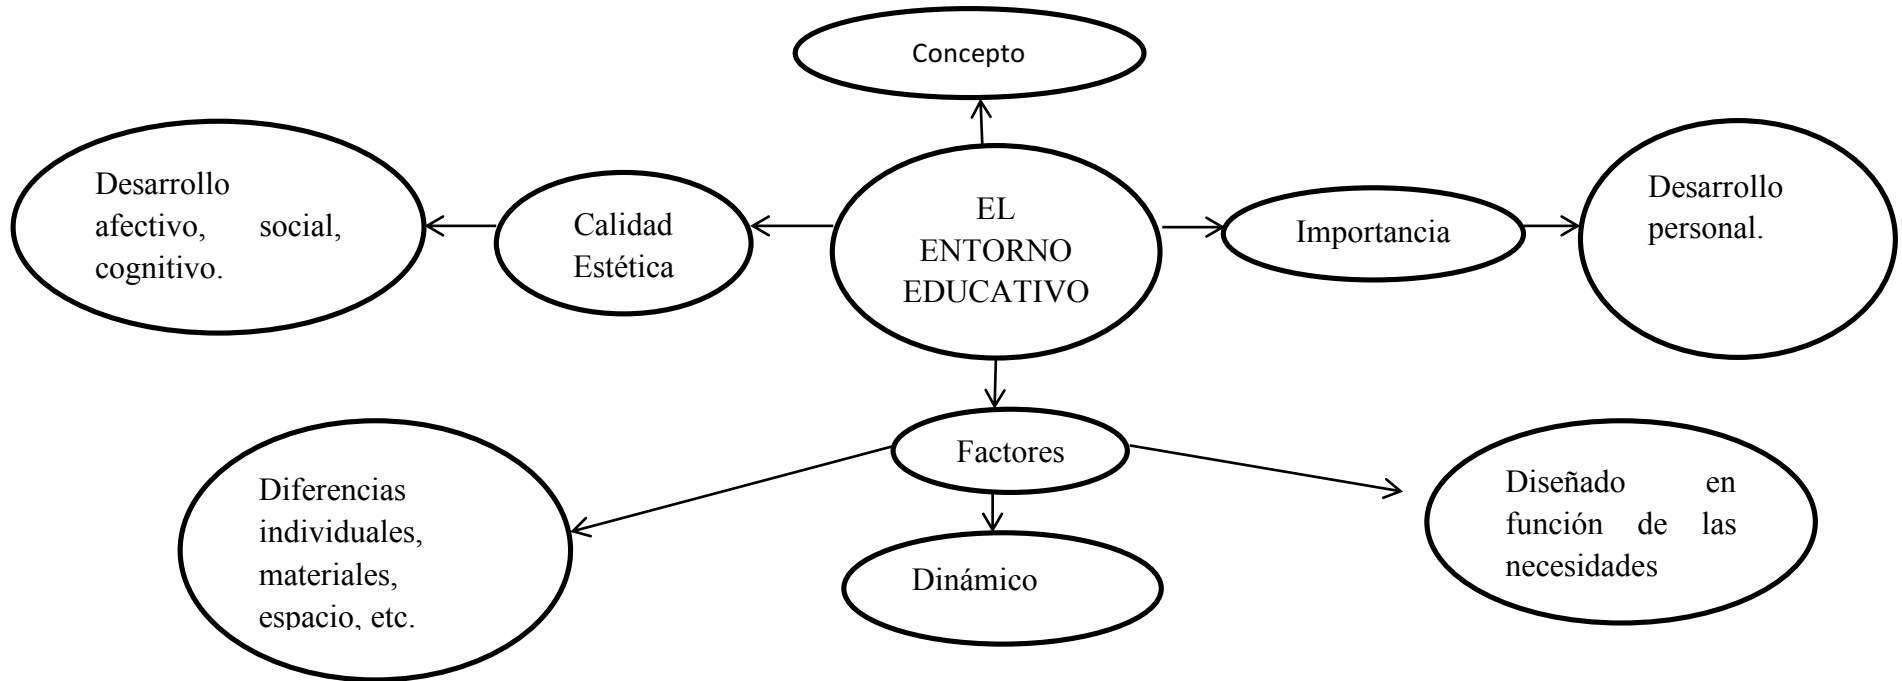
Concepto

Desarrollo afectivo, social, cognitivo.

Calidad Estética

EL ENTORNO EDUCATIVO

Importancia

Desarrollo personal.

Factores

Diferencias individuales, materiales, espacio, etc.

Dinámico

Diseñado en función de las necesidades